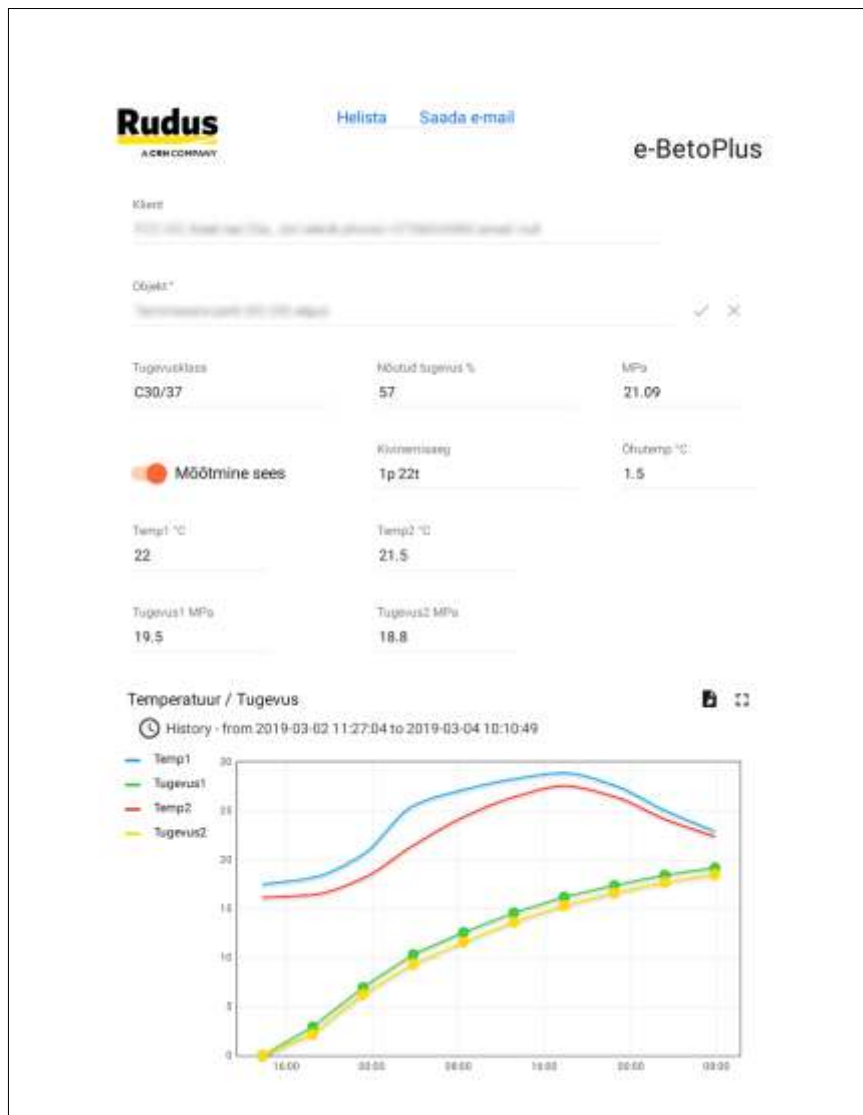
Rudus
A CRH COMPANY

Helista Saada e-mail

e-BetoPlus

Klient
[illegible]

Objekt *
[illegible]

Tugevusklass
C30/37

Nõutud tugevus %
57

MPa
21.09

Mõõtmine sees

Kivinemisaeg
1p 22t

Õhutemp °C
1.5

Temp1 °C
22

Temp2 °C
21.5

Tugevus1 MPa
19.5

Tugevus2 MPa
18.8

Temperatuur / Tugevus

History - from 2019-03-02 11:27:04 to 2019-03-04 10:10:49

Temp1
Tugevus1
Temp2
Tugevus2

30
25
20
15
10
5
0

16:00
00:00
08:00
16:00
00:00
08:00